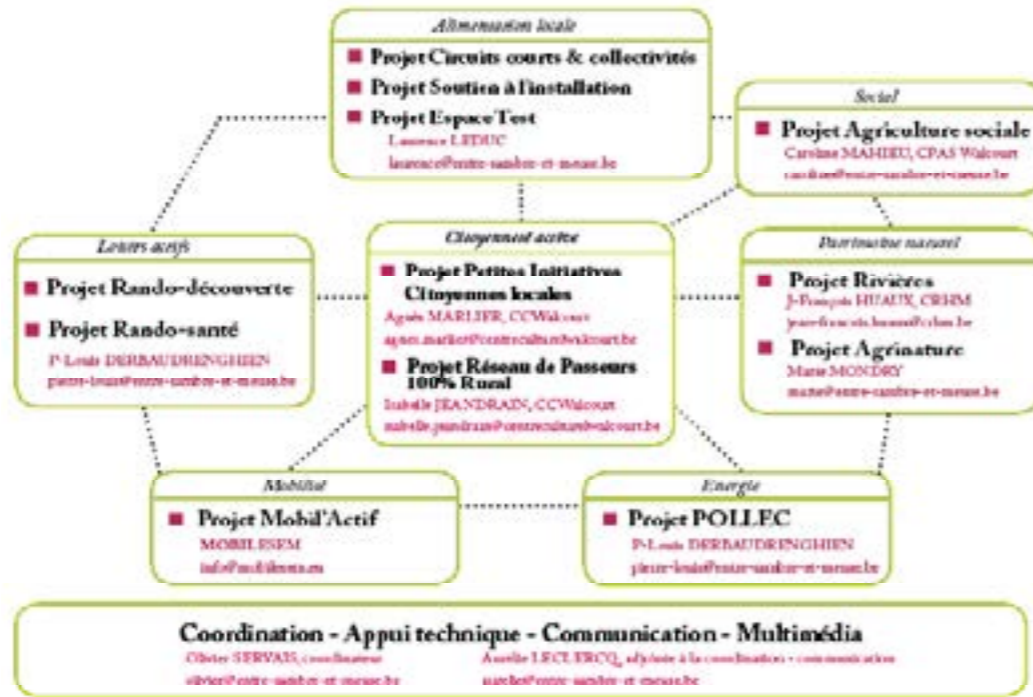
Alimentation locale

Projet Circuits courts & collectivités

Projet Soutien à l'installation

Projet Espace Test

Laurence LEDUC
laurence@entre-sambre-et-meuse.be

Social

Projet Agriculture sociale

Caroline MAHIEU, CPAS Walcourt
caroline@entre-sambre-et-meuse.be

Loisirs actifs

Projet Rando-découverte

Projet Rando-santé

P-Louis DERBAUDRENGHIEN
pierre-louis@entre-sambre-et-meuse.be

Citoyenneté active

Projet Petites Initiatives Citoyennes locales

Agnès MARLIER, CCWalcourt
agnes.marlier@centreculturelwalcourt.be

Projet Réseau de Passeurs 100% Rural

Isabelle JEANDRAIN, CCWalcourt
isabelle.jeandrain@centreculturelwalcourt.be

Patrimoine naturel

Projet Rivières

J-François HUAUX, CRHM
jean-francois.huaux@crhm.be

Projet Agrinature

Marie MONDRY
marie@entre-sambre-et-meuse.be

Mobilité

Projet Mobil'Actif

MOBILESEM
info@mobilesem.eu

Energie

Projet POLLEC

P-Louis DERBAUDRENGHIEN
pierre-louis@entre-sambre-et-meuse.be

Coordination - Appui technique - Communication - Multimédia

Olivier SERVAIS, coordinateur
olivier@entre-sambre-et-meuse.be

Aurélie LECLERCQ, adjointe à la coordination - communication
aurelie@entre-sambre-et-meuse.be